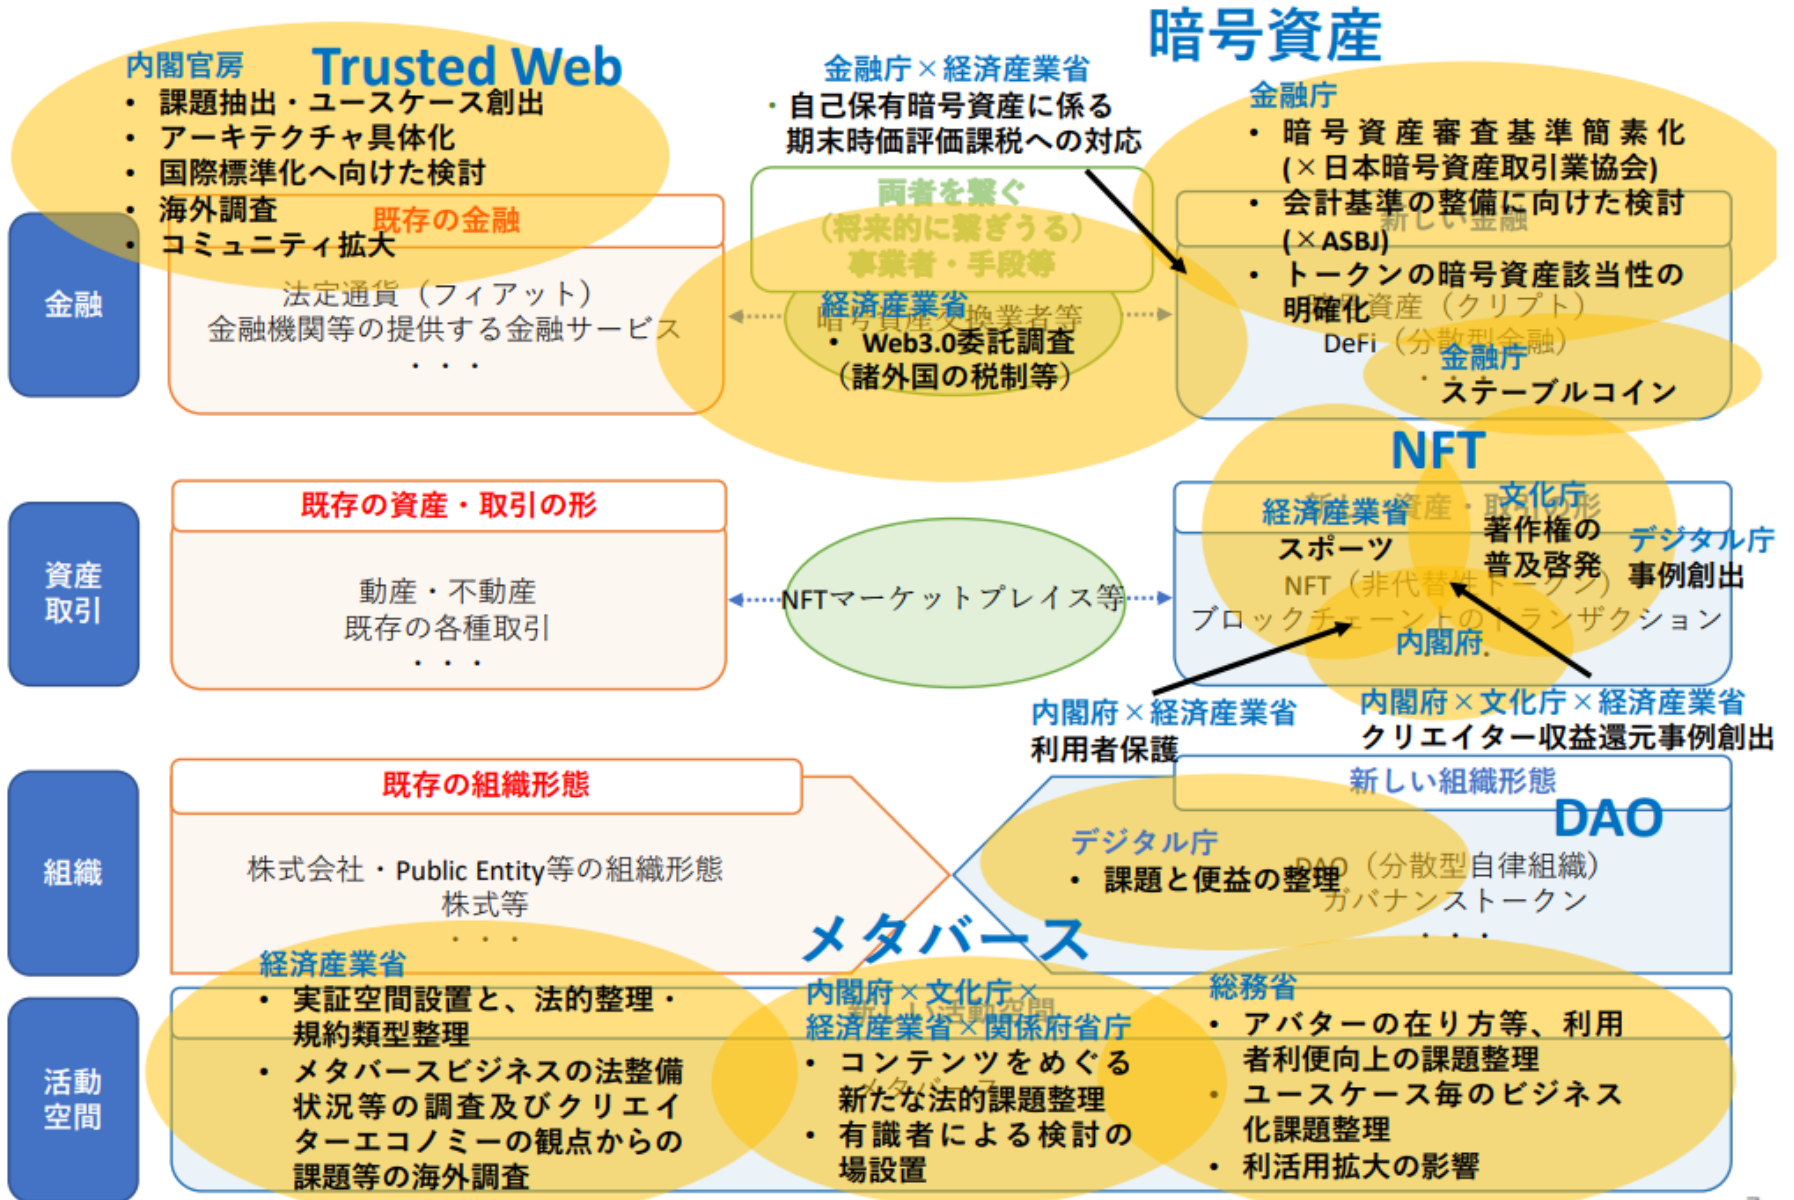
内閣官房 Trusted Web
・課題抽出・ユースケース創出
・アーキテクチャ具体化
・国際標準化へ向けた検討
・海外調査
・コミュニティ拡大

金融庁×経済産業省
・自己保有暗号資産に係る期末時価評価課税への対応

暗号資産
金融庁
・暗号資産審査基準簡素化（×日本暗号資産取引業協会）
・会計基準の整備に向けた検討（×ASBJ）
・トークンの暗号資産該当性の明確化

金融

既存の金融
法定通貨（フィアット）
金融機関等の提供する金融サービス
・・・

両者を繋ぐ
（将来的に繋ぎうる）
事業者・手段等

経済産業省
暗号資産交換業者等
・Web3.0委託調査（諸外国の税制等）

新しい金融
暗号資産（クリプト）
DeFi（分散型金融）

金融庁
・ステーブルコイン

NFT

資産取引

既存の資産・取引の形
動産・不動産
既存の各種取引
・・・

NFTマーケットプレイス等

新しい資産・取引の形
経済産業省
スポーツ
文化庁
著作権の普及啓発
デジタル庁
事例創出
NFT（非代替性トークン）
ブロックチェーン上のトランザクション
内閣府

内閣府×経済産業省
利用者保護

内閣府×文化庁×経済産業省
クリエイター収益還元事例創出

組織

既存の組織形態
株式会社・Public Entity等の組織形態
株式等
・・・

新しい組織形態
DAO
デジタル庁
・課題と便益の整理
DAO（分散型自律組織）
ガバナンストークン
・・・

メタバース

活動空間

経済産業省
・実証空間設置と、法的整理・規約類型整理
・メタバースビジネスの法整備状況等の調査及びクリエイターエコノミーの観点からの課題等の海外調査

内閣府×文化庁×経済産業省×関係府省庁
新しい活動空間
・コンテンツをめぐる新たな法的課題整理
メタバース
・有識者による検討の場設置

総務省
・アバターの在り方等、利用者利便向上の課題整理
・ユースケース毎のビジネス化課題整理
・利活用拡大の影響